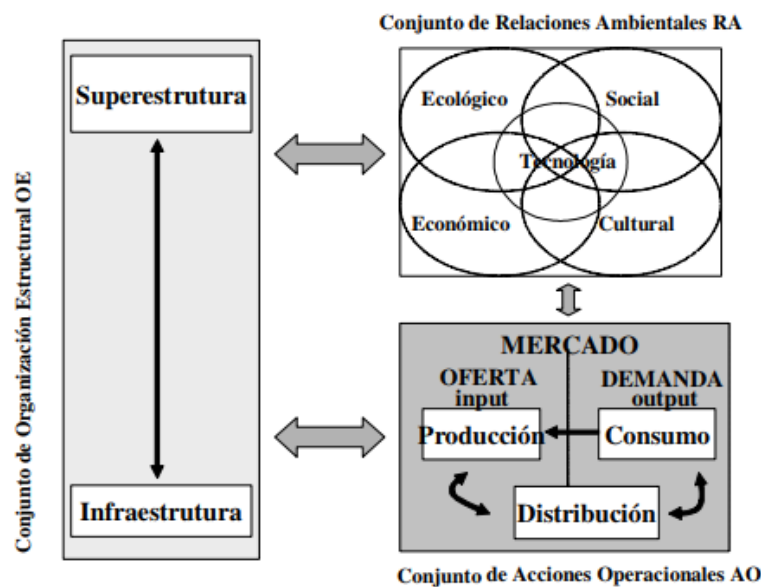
Conjunto de Organización Estructural OE

Superestrutura

Infraestrutura

Conjunto de Relaciones Ambientales RA

Ecológico

Social

Tecnología

Económico

Cultural

MERCADO

OFERTA input

DEMANDA output

Producción

Consumo

Distribución

Conjunto de Acciones Operacionales AO